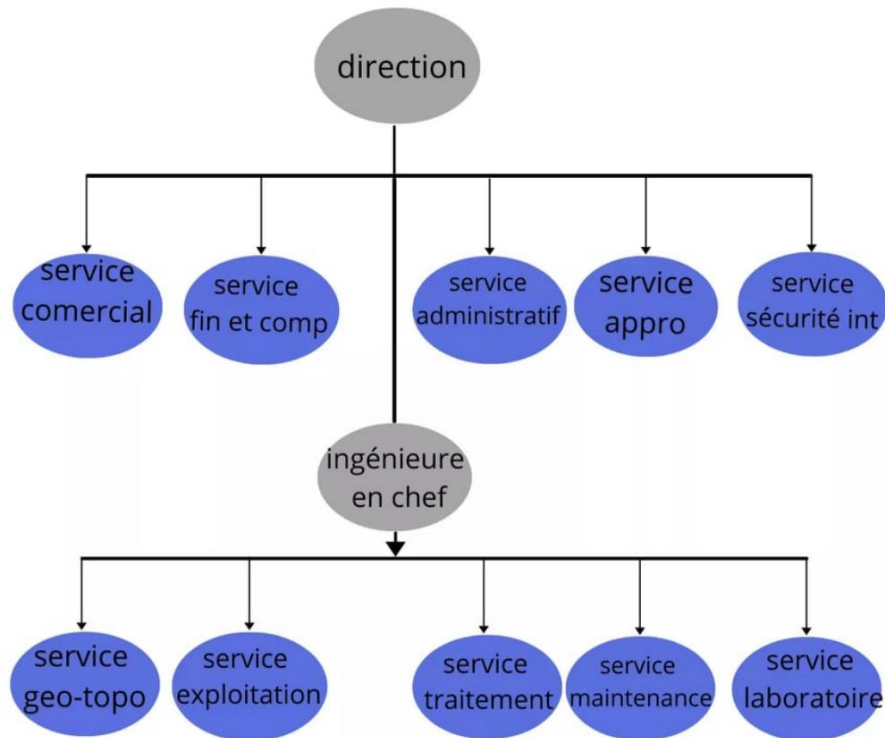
direction

service comercial

service fin et comp

service administratif

service appro

service sécurité int

ingénieure en chef

service geo-topo

service exploitation

service traitement

service maintenance

service laboratoire